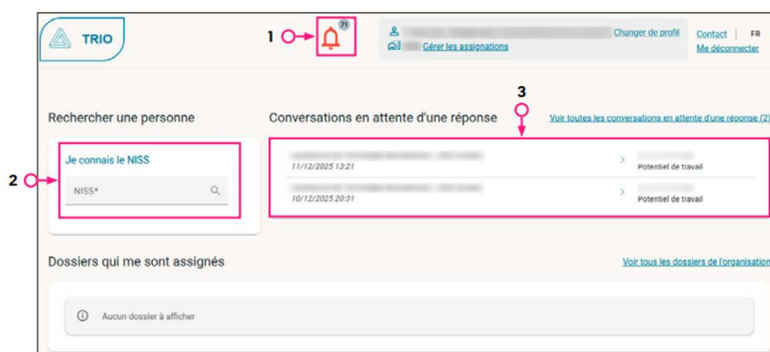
TRIO

1

71

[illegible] Changer de profil

Gérer les assignations

Contact | FR

Me déconnecter

3

Rechercher une personne

Conversations en attente d'une réponse

Voir toutes les conversations en attente d'une réponse (2)

2

Je connais le NISS

NISS*

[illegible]
11/12/2025 13:21
Potentiel de travail

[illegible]
10/12/2025 20:31
Potentiel de travail

Dossiers qui me sont assignés

Voir tous les dossiers de l'organisation

Aucun dossier à afficher